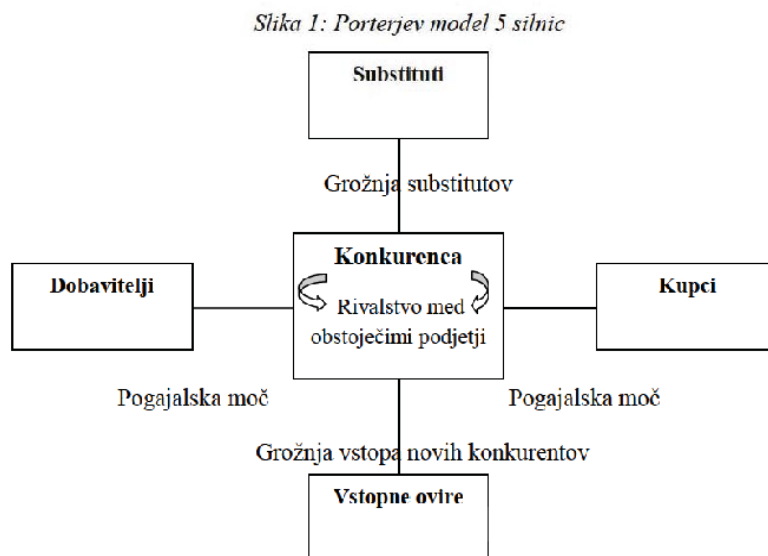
Slika 1: Porterjev model 5 silnic

Substituti

Grožnja substitutov

Dobavitelji

Konkurenca

Rivalstvo med obstoječimi podjetji

Kupci

Pogajalska moč

Pogajalska moč

Grožnja vstopa novih konkurentov

Vstopne ovire